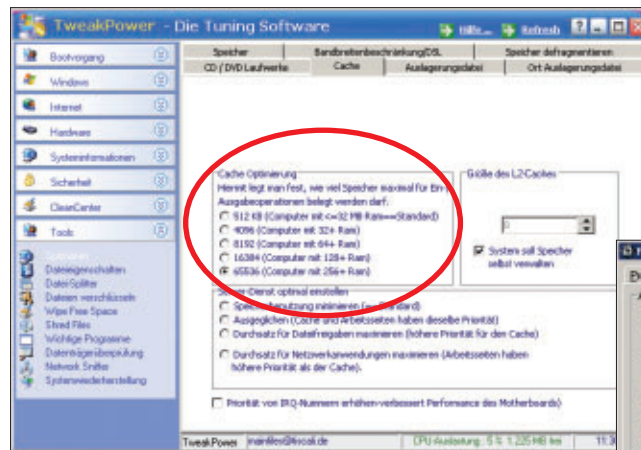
TweakPower - Die Tuning Software

Hilfe Refresh

Bootvorgang
Windows
Internet
Hardware
Systeminformationen
Sicherheit
CleanCenter
Tools

Optimizer
Dateieigenschaften
DateiSplitter
Dateien verschlüsseln
Wipe Free Space
Shred Files
Wichtige Programme
Datenträgerbereinigung
Network Sniffer
Systemwiederherstellung

Speicher | Bandbreitenbeschränkung/DSL | Speicher defragmentieren
CD / DVD Laufwerke | Cache | Auslagerungsdatei | Ort Auslagerungsdatei

Cache Optimierung
Hiermit legt man fest, wie viel Speicher maximal für Ein-Ausgabeoperationen belegt werden darf.
512 KB (Computer mit <=32 MB Ram==Standard)
4096 (Computer mit 32+ Ram)
8192 (Computer mit 64+ Ram)
16384 (Computer mit 128+ Ram)
65536 (Computer mit 256+ Ram)

Größe des L2-Caches
0
System soll Speicher selbst verwalten

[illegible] Dienst optimal einstellen
Speicherausnutzung minimieren (=Standard)
Ausgeglichen (Cache und Arbeitsseiten haben dieselbe Priorität)
Durchsatz für Dateifreigaben maximieren (höhere Priorität für den Cache)
Durchsatz für Netzwerkanwendungen maximieren (Arbeitsseiten haben höhere Priorität als der Cache).

Priorität von IRQ-Nummern erhöhen=verbessert Performance des Motherboards)

TweakPower | mainfiles@tiscali.de | CPU-Auslastung : 5 % 1.225 MB frei | 11:3